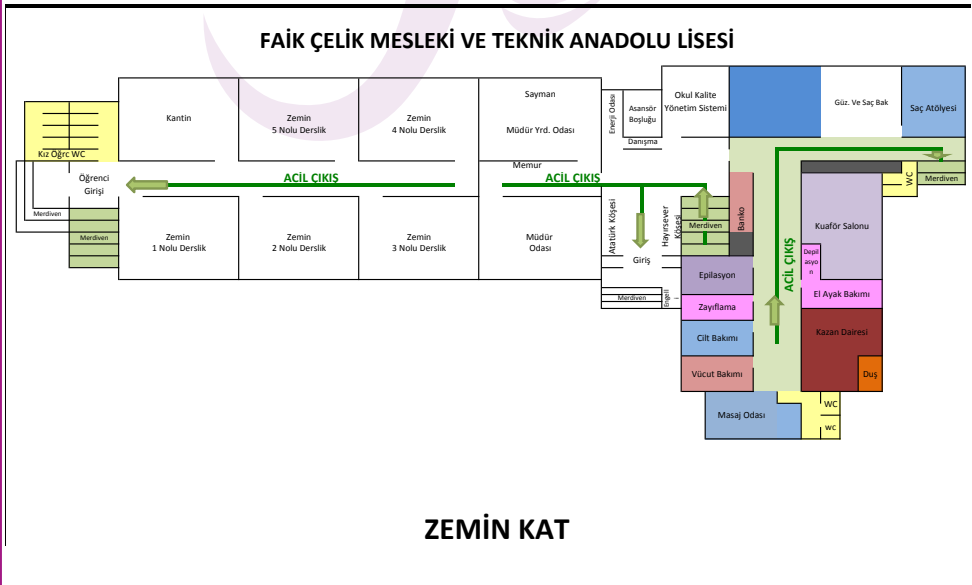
FAİK ÇELİK MESLEKİ VE TEKNİK ANADOLU LİSESİ

Kız Öğrc WC

Kantin

Zemin
5 Nolu Derslik

Zemin
4 Nolu Derslik

Sayman

Müdür Yrd. Odası

Enerji Odası

Asansör Boşluğu

Danışma

Okul Kalite Yönetim Sistemi

Güz. Ve Saç Bak

Saç Atölyesi

Memur

Öğrenci Girişi

ACİL ÇIKIŞ

ACİL ÇIKIŞ

WC

Merdiven

Merdiven

Merdiven

Zemin
1 Nolu Derslik

Zemin
2 Nolu Derslik

Zemin
3 Nolu Derslik

Müdür Odası

Atatürk Köşesi

Hayırsever Köşesi

Merdiven

Banko

ACİL ÇIKIŞ

Kuaför Salonu

Depilasyon

Giriş

Epilasyon

El Ayak Bakımı

Merdiven

Engelli

Zayıflama

Kazan Dairesi

Cilt Bakımı

Vücut Bakımı

Duş

WC

Masaj Odası

wc

ZEMİN KAT